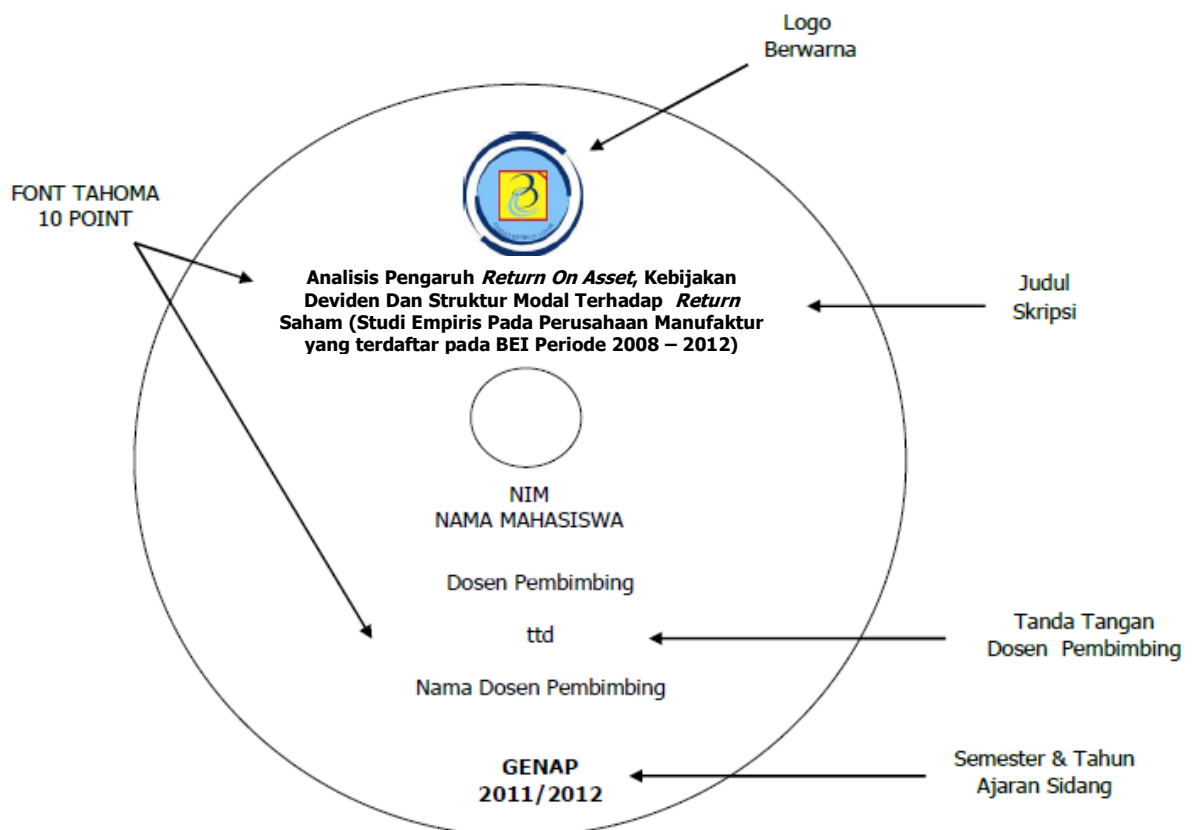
Logo
Berwarna

FONT TAHOMA
10 POINT

Analisis Pengaruh *Return On Asset*, Kebijakan Deviden Dan Struktur Modal Terhadap *Return* Saham (Studi Empiris Pada Perusahaan Manufaktur yang terdaftar pada BEI Periode 2008 – 2012)

Judul
Skripsi

NIM
NAMA MAHASISWA

Dosen Pembimbing

ttd

Tanda Tangan
Dosen Pembimbing

Nama Dosen Pembimbing

GENAP
2011/2012

Semester & Tahun
Ajaran Sidang